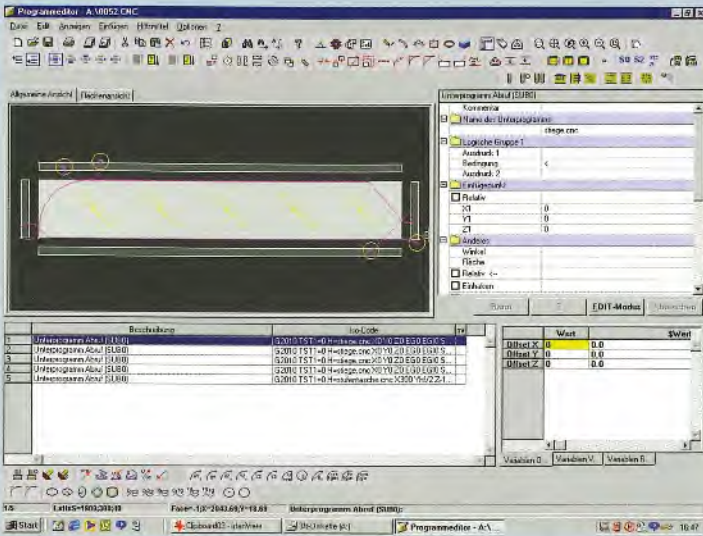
Programmeditor - A:\0052.CNC

Datei Edit Anzeigen Einfügen Hilfsmittel Optionen ?

Allgemeine Ansicht | Bedienansicht

Unterprogramm Aufruf (SUB0)

Kommentar
Name des Unterprogramms
stiege.cnc
Logische Gruppe 1
Ausdruck 1
Bedingung <
Ausdruck 2
Einfügepunkt
Relativ
X1 0
Y1 0
Z1 0
Anderes
Winkel
Fläche
Relativ <--
Einfrieren

Runter | ? | EDIT-Modus | Übernehmen

| | Beschreibung | Iso-Code |
|---|---|---|
| 1 | Unterprogramm Aufruf (SUB0) | G2010 TST1=0 H=stiege.cnc X0 Y0 Z0 EG0 EG0 S |
| 2 | Unterprogramm Aufruf (SUB0) | G2010 TST1=0 H=stiege.cnc X0 Y0 Z0 EG0 EG0 S |
| 3 | Unterprogramm Aufruf (SUB0) | G2010 TST1=0 H=stiege.cnc X0 Y0 Z0 EG0 EG0 S |
| 4 | Unterprogramm Aufruf (SUB0) | G2010 TST1=0 H=stiege.cnc X0 Y0 Z0 EG0 EG0 S |
| 5 | Unterprogramm Aufruf (SUB0) | G2010 TST1=0 H=stufenwasche.cnc X300 Y=0 Z2 |

| | Wert | $Wert |
|---|---|---|
| Offset X | 0 | 0.0 |
| Offset Y | 0 | 0.0 |
| Offset Z | 0 | 0.0 |

Variablen 0... | Variablen V... | Variablen B...

1/5 | LattenS=1803,308,48 | Fase=-1,8=-2042,69,Y=18,69 | Unterprogramm Aufruf (SUB0)

Start | Clipboard03 - ulanView | 3½-Diskette (A:) | Programmeditor - A:\... | 10:47